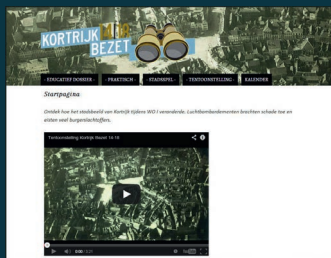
KORTRIJK 14-18 BEZET

EDUCATIEF DOSSIER · PRAKTISCH · STADSSPEL · TENTOONSTELLING · KALENDER

Startpagina

Ontdek hoe het stadsbeeld van Kortrijk tijdens WO I veranderde. Luchtbombardementen brachten schade toe en eisten veel burgerslachtoffers.

Tentoonstelling Kortrijk Bezet 14-18

0:00 / 2:21